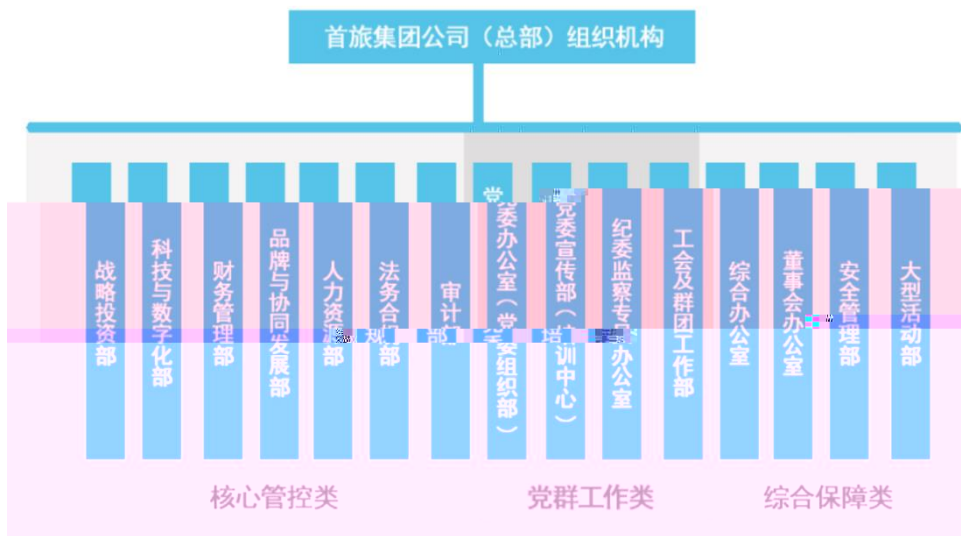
首旅集团公司（总部）组织机构

战略投资部

科技与数字化部

财务管理部

品牌与协同发展部

人力资源部

法务合规部

审计部

党委办公室（党委组织部）

党委宣传部（培训中心）

纪委监察专员办公室

工会及群团工作部

综合办公室

董事会办公室

安全管理部

大型活动部

核心管控类

党群工作类

综合保障类